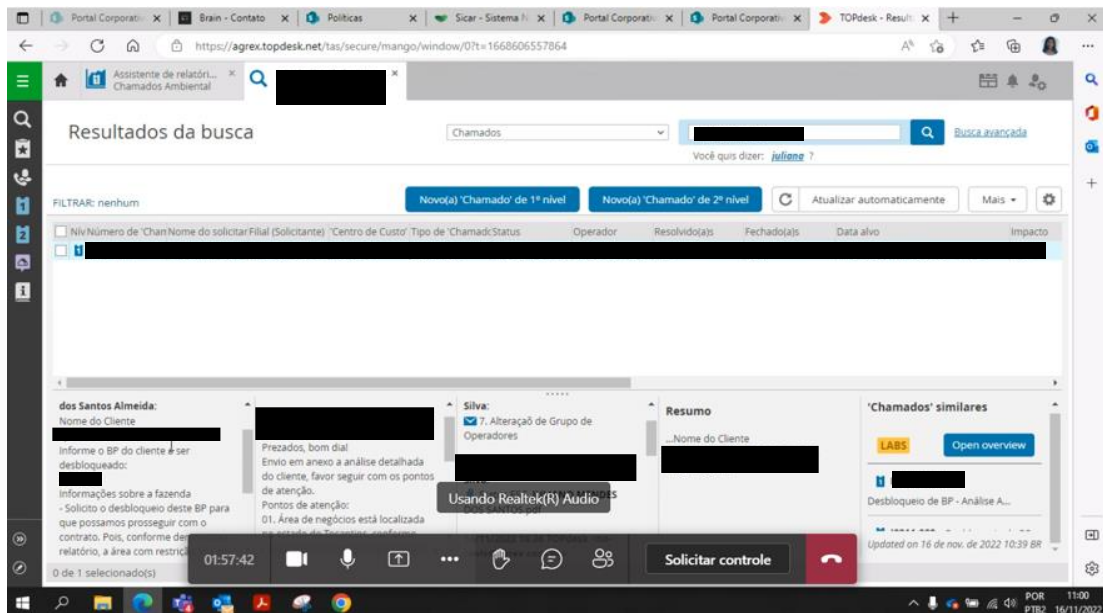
Portal Corporativ × | Brain - Contato × | Politicas × | Sicar - Sistema N × | Portal Corporativ × | Portal Corporativ × | TOPdesk - Result × | +

https://agrex.topdesk.net/tas/secure/mango/window/0?t=1668606557864

Assistente de relatóri... Chamados Ambiental ×

Resultados da busca

Chamados

Busca avançada

Você quis dizer: juliana ?

FILTRAR: nenhum

Novo(a) 'Chamado' de 1º nível

Novo(a) 'Chamado' de 2º nível

Atualizar automaticamente

Mais

| Nív | Número de 'Chan | Nome do solicitar | Filial (Solicitante) | 'Centro de Custo' | Tipo de 'Chamado' | Status | Operador | Resolvido(a)s | Fechado(a)s | Data alvo | Impacto |
|---|---|---|---|---|---|---|---|---|---|---|---|

dos Santos Almeida:
Nome do Cliente

Informe o BP do cliente a ser desbloqueado:

Informações sobre a fazenda
- Solicito o desbloqueio deste BP para que possamos prosseguir com o contrato. Pois, conforme de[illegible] relatório, à área com restric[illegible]

Prezados, bom dia!
Envio em anexo a análise detalhada do cliente, favor seguir com os pontos de atenção.
Pontos de atenção:
01. Área de negócios está localizada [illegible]

Silva:
7. Alteração de Grupo de Operadores

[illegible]ES DOS SANTOS.pdf

Resumo

...Nome do Cliente

'Chamados' similares

LABS

Open overview

Desbloqueio de BP - Análise A...

Updated on 16 de nov. de 2022 10:39 BR

0 de 1 selecionado(s)

Usando Realtek(R) Audio

01:57:42

Solicitar controle

POR PTB2 11:00 16/11/2022